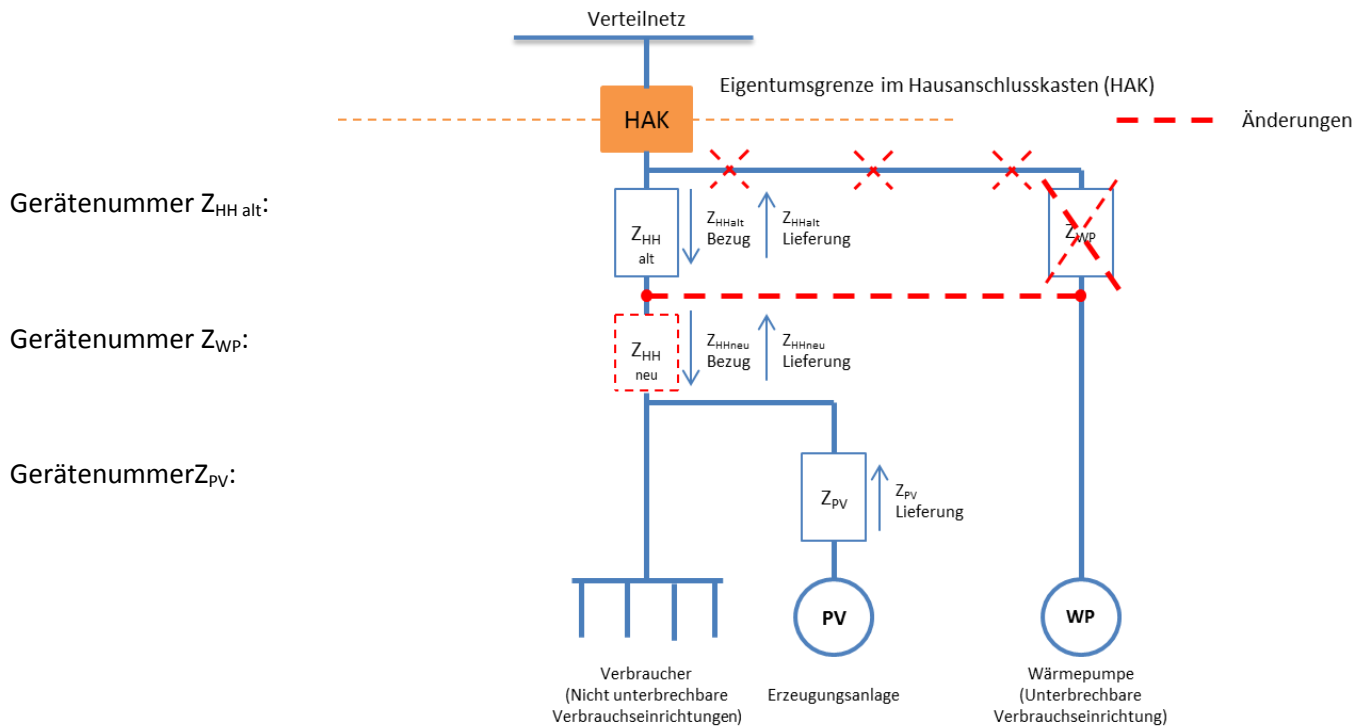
Verteilnetz

Eigentumsgrenze im Hausanschlusskasten (HAK)

HAK

Änderungen

Gerätenummer $Z_{HH\ alt}$:

$Z_{HH}$ alt

$Z_{HHalt}$ Bezug

$Z_{HHalt}$ Lieferung

$Z_{WP}$

Gerätenummer $Z_{WP}$:

$Z_{HH}$ neu

$Z_{HHneu}$ Bezug

$Z_{HHneu}$ Lieferung

Gerätenummer$Z_{PV}$:

$Z_{PV}$

$Z_{PV}$ Lieferung

PV

WP

Verbraucher (Nicht unterbrechbare Verbrauchseinrichtungen)

Erzeugungsanlage

Wärmepumpe (Unterbrechbare Verbrauchseinrichtung)